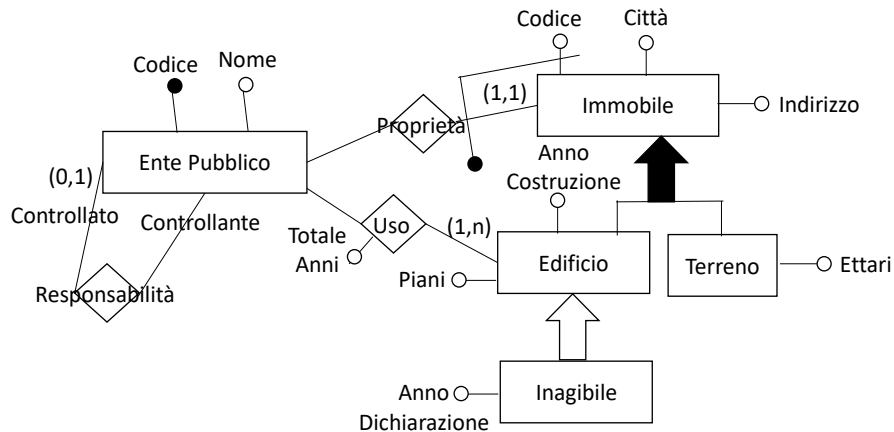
Codice
Città
Codice
Nome
(1,1)
Immobile
Indirizzo
Proprietà
Ente Pubblico
Anno
Costruzione
(0,1)
Controllato
Controllante
Uso
(1,n)
Totale
Anni
Edificio
Terreno
Ettari
Piani
Responsabilità
Anno
Dichiarazione
Inagibile